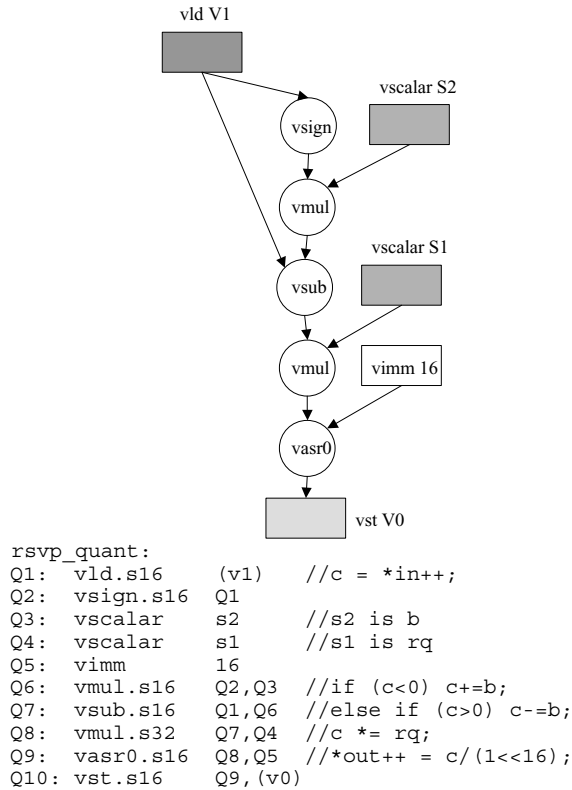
vld V1

vscalar S2

vsign

vmul

vscalar S1

vsub

vmul

vimm 16

vasr0

vst V0

rsvp_quant:
Q1: vld.s16 (v1) //c = *in++;
Q2: vsign.s16 Q1
Q3: vscalar s2 //s2 is b
Q4: vscalar s1 //s1 is rq
Q5: vimm 16
Q6: vmul.s16 Q2,Q3 //if (c<0) c+=b;
Q7: vsub.s16 Q1,Q6 //else if (c>0) c-=b;
Q8: vmul.s32 Q7,Q4 //c *= rq;
Q9: vasr0.s16 Q8,Q5 //*out++ = c/(1<<16);
Q10: vst.s16 Q9,(v0)